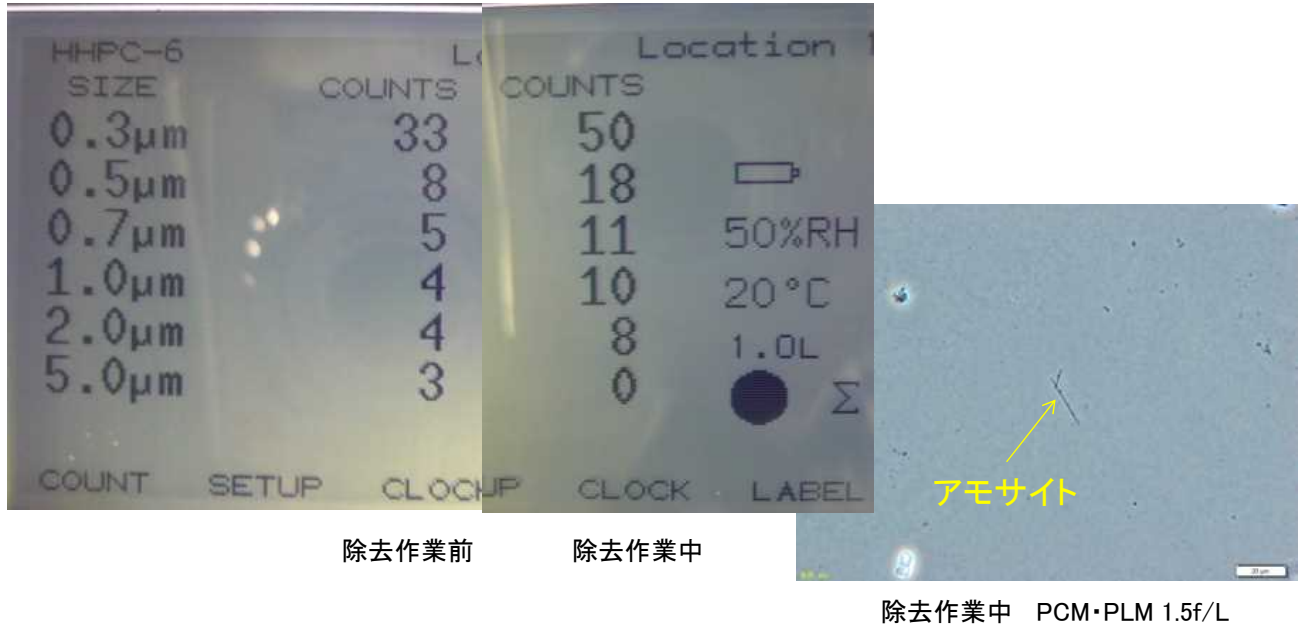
HHPC-6
SIZE
0.3µm
0.5µm
0.7µm
1.0µm
2.0µm
5.0µm

L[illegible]
COUNTS
33
8
5
4
4
3

COUNT SETUP CLOC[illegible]

Location 1
COUNTS
50
18
11
10
8
0

50%RH
20°C
1.0L
Σ

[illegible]UP CLOCK LABEL

除去作業前

除去作業中

アモサイト

除去作業中 PCM・PLM 1.5f/L